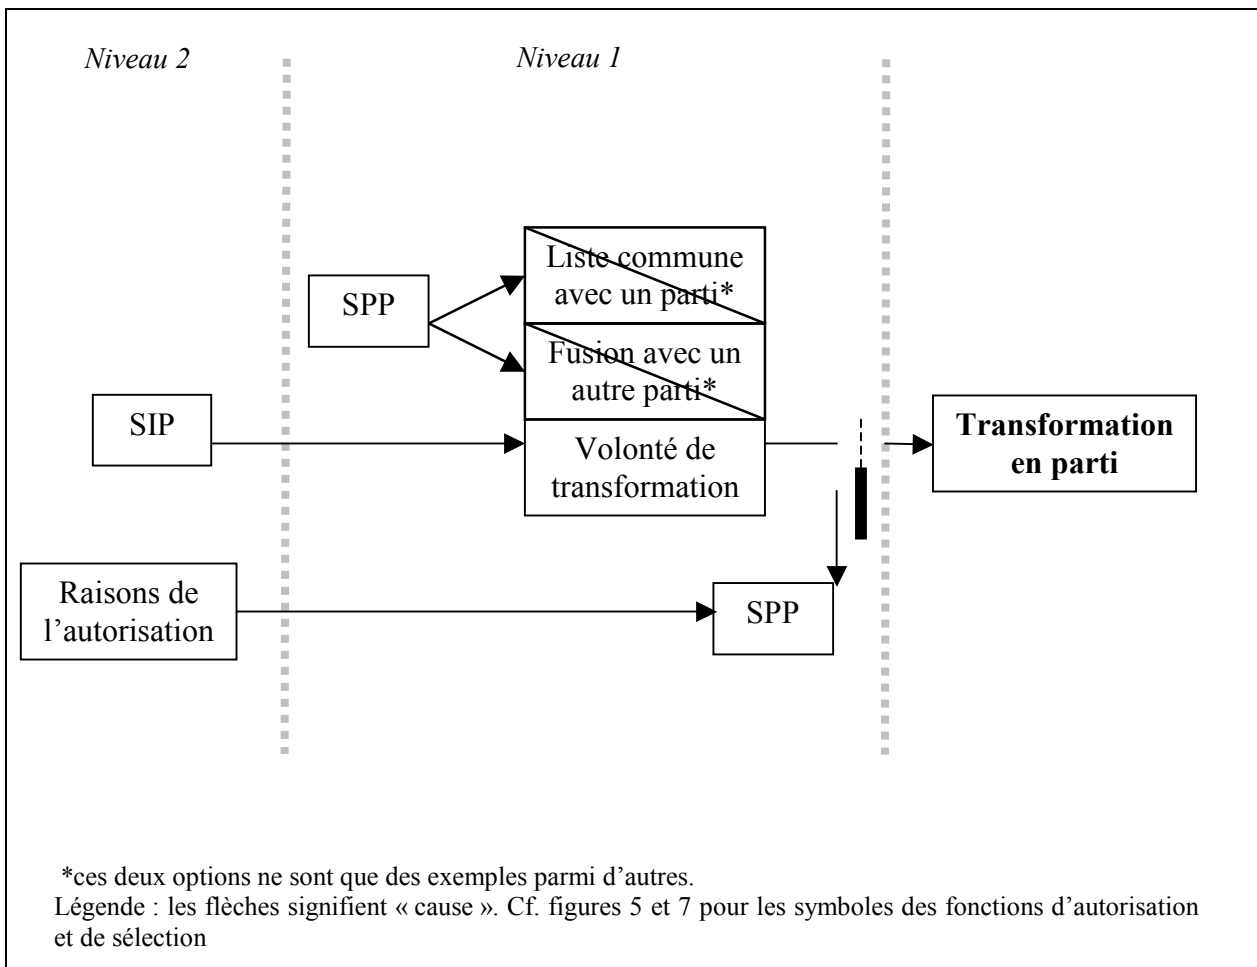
Niveau 2

Niveau 1

SPP

Liste commune avec un parti*

Fusion avec un autre parti*

SIP

Volonté de transformation

Transformation en parti

Raisons de l'autorisation

SPP

*ces deux options ne sont que des exemples parmi d'autres.

Légende : les flèches signifient « cause ». Cf. figures 5 et 7 pour les symboles des fonctions d'autorisation et de sélection